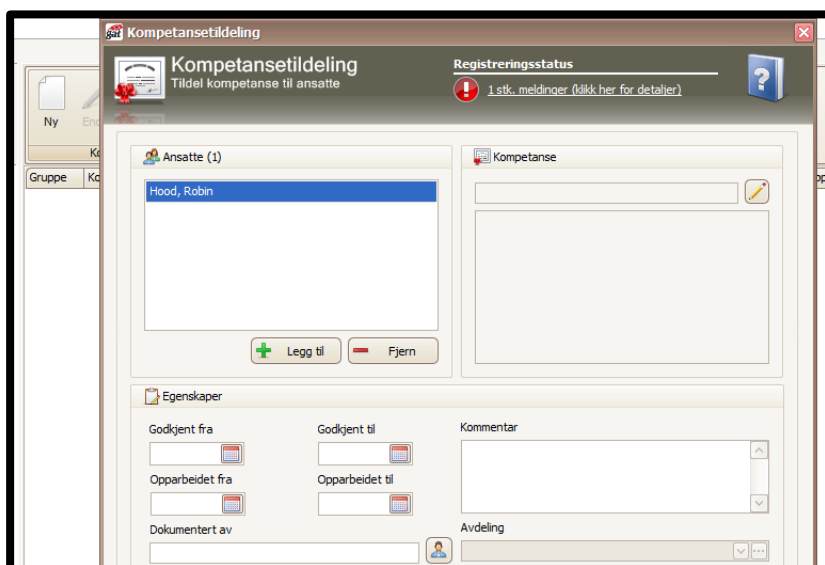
Kompetansetildeling

Kompetansetildeling
Tildel kompetanse til ansatte

Registreringsstatus
1 stk. meldinger (klikk her for detaljer)

Ny
En
Ko
Gruppe
Ko

Ansatte (1)
Hood, Robin
Legg til
Fjern

Kompetanse

Egenskaper
Godkjent fra
Godkjent til
Kommentar
Opparbeidet fra
Opparbeidet til
Dokumentert av
Avdeling